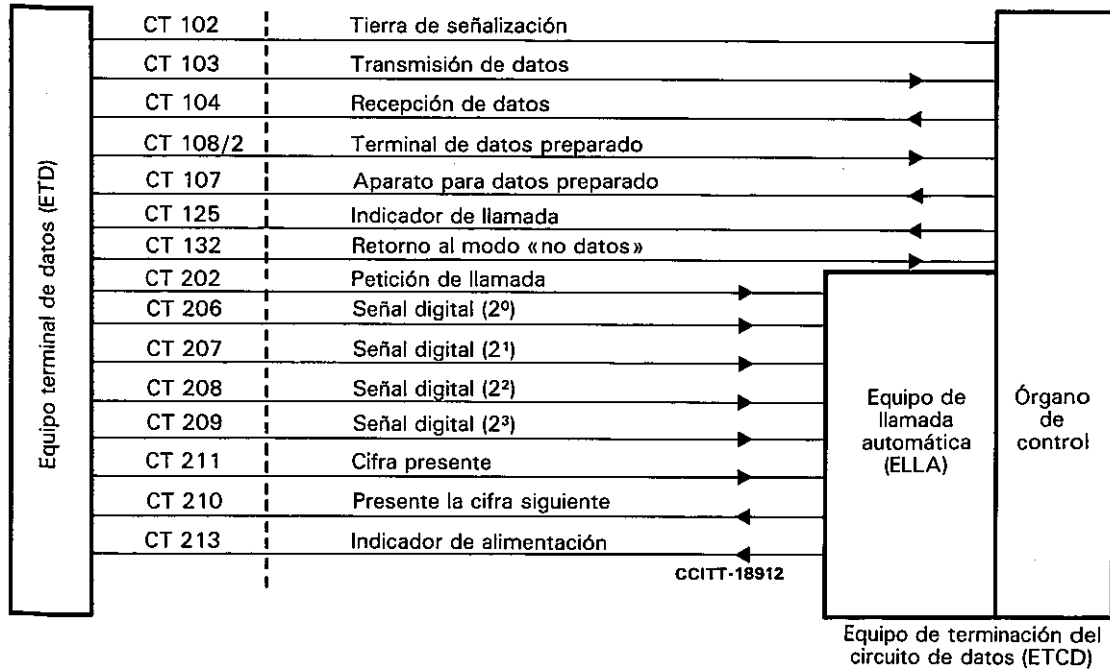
Equipo terminal de datos (ETD)

CT 102 Tierra de señalización
CT 103 Transmisión de datos
CT 104 Recepción de datos
CT 108/2 Terminal de datos preparado
CT 107 Aparato para datos preparado
CT 125 Indicador de llamada
CT 132 Retorno al modo «no datos»
CT 202 Petición de llamada
CT 206 Señal digital ($2^0$)
CT 207 Señal digital ($2^1$)
CT 208 Señal digital ($2^2$)
CT 209 Señal digital ($2^3$)
CT 211 Cifra presente
CT 210 Presente la cifra siguiente
CT 213 Indicador de alimentación

Equipo de llamada automática (ELLA)

Órgano de control

CCITT-18912

Equipo de terminación del circuito de datos (ETCD)